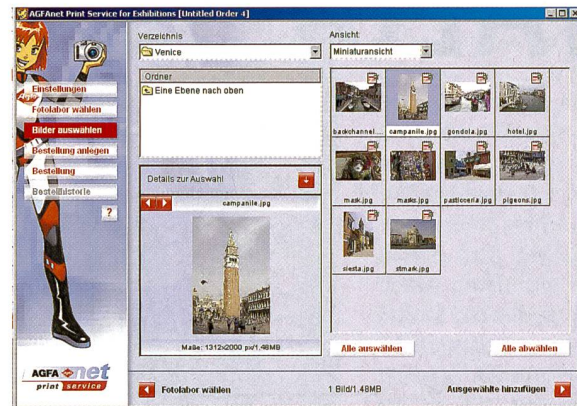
AGFAnet Print Service for Exhibitions [Untitled Order 4]

Einstellungen
Fotolabor wählen
Bilder auswählen
Bestellung anlegen
Bestellung
Bestellhistorie
?

Verzeichnis
Venice
Ordner
Eine Ebene nach oben

Details zur Auswahl
campanile.jpg
Maße: 1312x2000 px/1,48MB

Ansicht
Miniaturansicht

backchannel....
campanile.jpg
gondola.jpg
hotel.jpg
mask.jpg
masks.jpg
pasticceria.jpg
pigeons.jpg
siesta.jpg
stmark.jpg

Alle auswählen
Alle abwählen

AGFA net print service

Fotolabor wählen
1 Bild/1,48MB
Ausgewählte hinzufügen